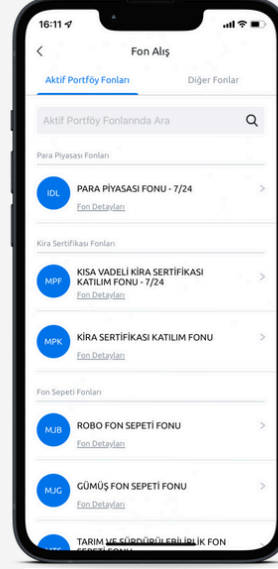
16:11

Fon Alış

Aktif Portföy Fonları

Diğer Fonlar

Aktif Portföy Fonlarında Ara

Para Piyasası Fonları

IDL

PARA PİYASASI FONU - 7/24

Fon Detayları

Kira Sertifikası Fonları

MPF

KISA VADELİ KİRA SERTİFİKASI KATILIM FONU - 7/24

Fon Detayları

MPK

KİRA SERTİFİKASI KATILIM FONU

Fon Detayları

Fon Sepeti Fonları

MJB

ROBO FON SEPETİ FONU

Fon Detayları

MJG

GÜMÜŞ FON SEPETİ FONU

Fon Detayları

TARIM VE SÜRDÜRÜLEBİLİRLİK FON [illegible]